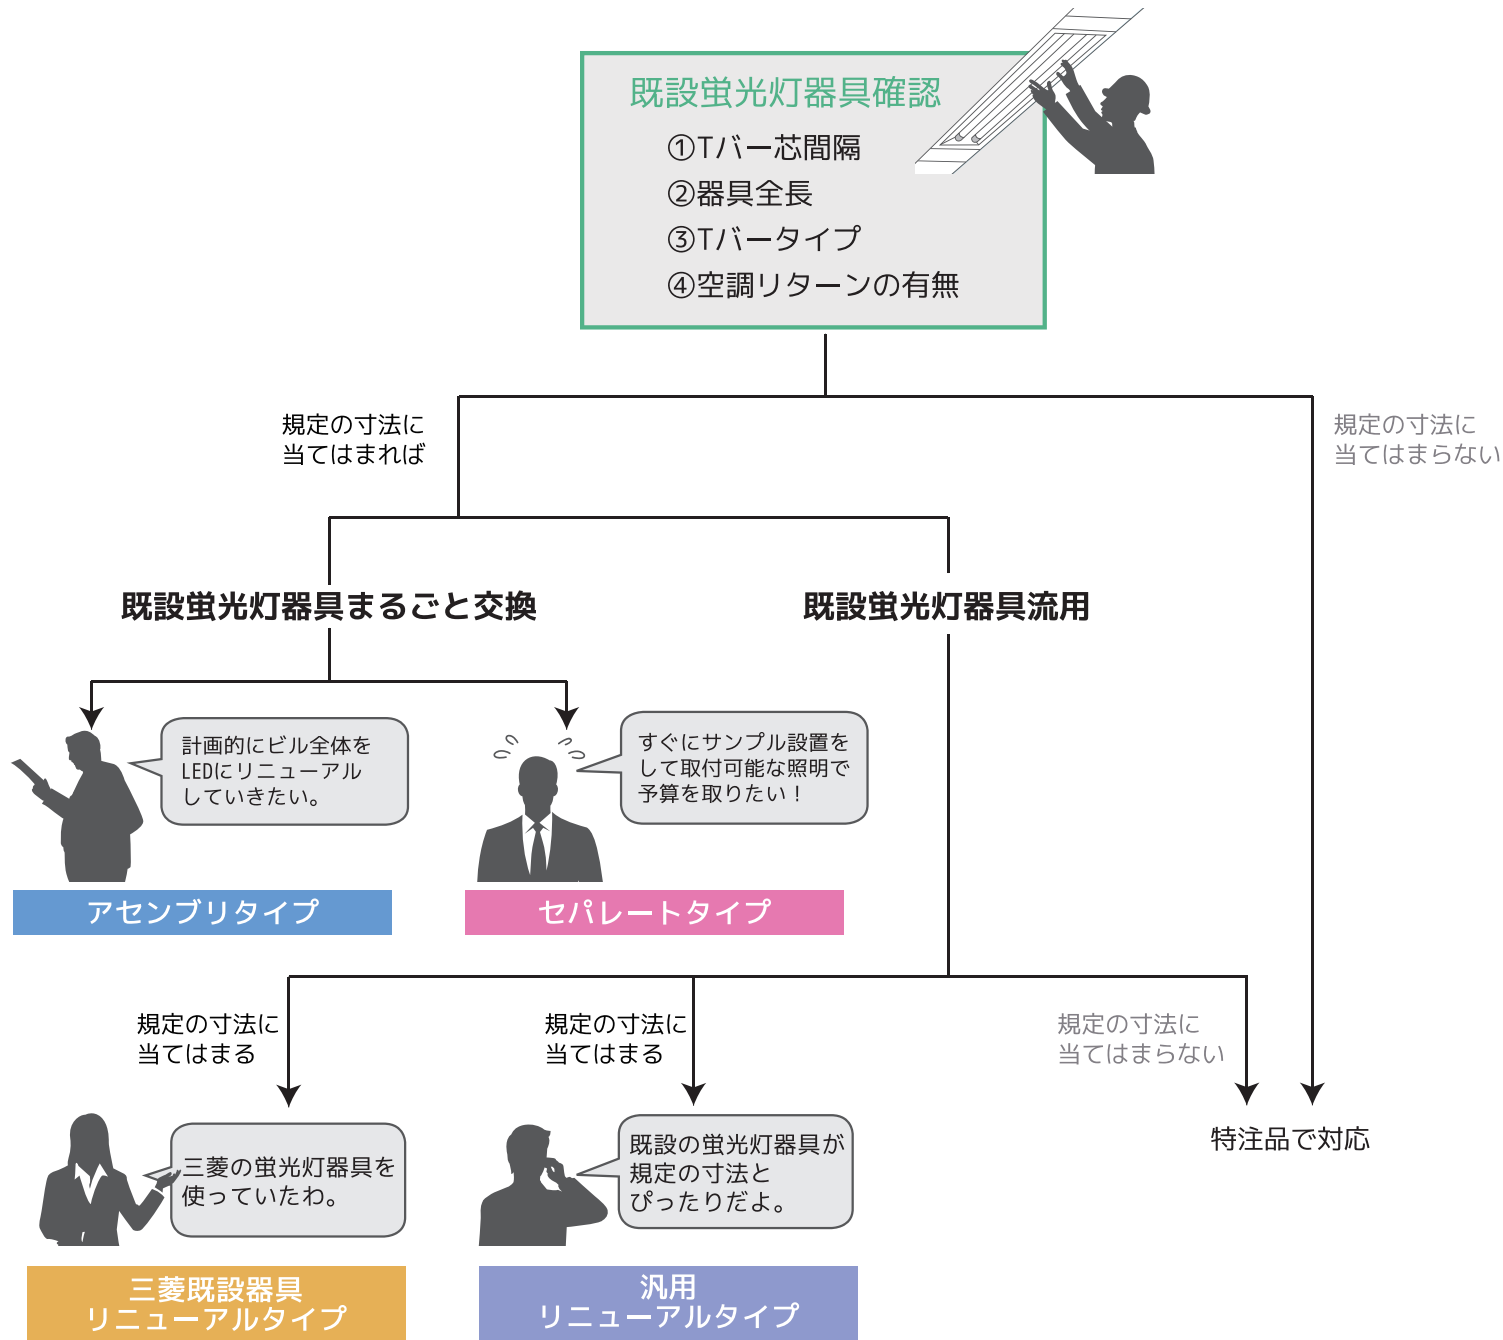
既設蛍光灯器具確認

①Tバー芯間隔
②器具全長
③Tバータイプ
④空調リターンの有無

規定の寸法に当てはまれば

規定の寸法に当てはまらない

既設蛍光灯器具まるごと交換

既設蛍光灯器具流用

計画的にビル全体をLEDにリニューアルしていきたい。

すぐにサンプル設置をして取付可能な照明で予算を取りたい！

アセンブリタイプ

セパレートタイプ

規定の寸法に当てはまる

規定の寸法に当てはまる

規定の寸法に当てはまらない

特注品で対応

三菱の蛍光灯器具を使っていたわ。

既設の蛍光灯器具が規定の寸法とぴったりだよ。

三菱既設器具
リニューアルタイプ

汎用
リニューアルタイプ